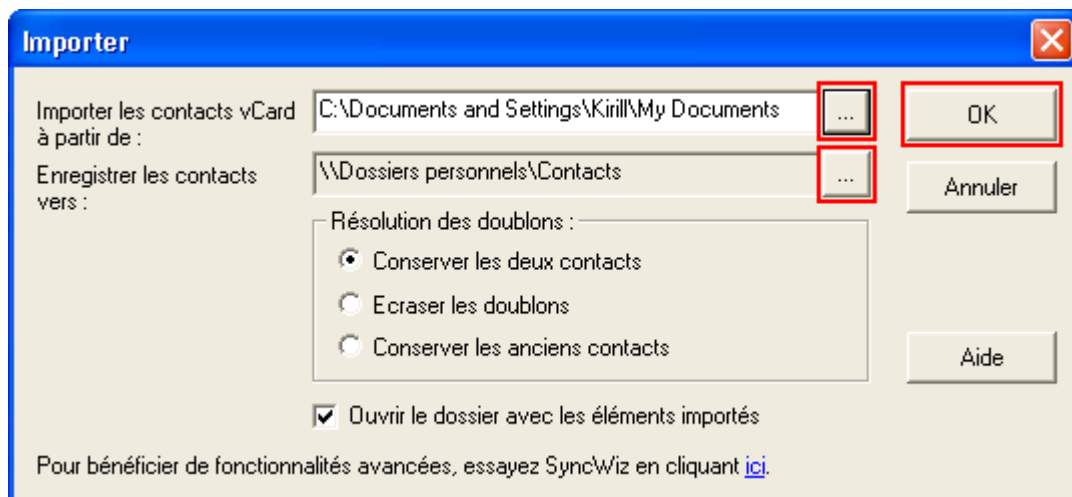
Importer

Importer les contacts vCard à partir de :

C:\Documents and Settings\Kirill\My Documents

...

OK

Enregistrer les contacts vers :

\\Dossiers personnels\Contacts

...

Annuler

Résolution des doublons :

Conserver les deux contacts

Ecraser les doublons

Conserver les anciens contacts

Aide

Ouvrir le dossier avec les éléments importés

Pour bénéficier de fonctionnalités avancées, essayez SyncWiz en cliquant ici.